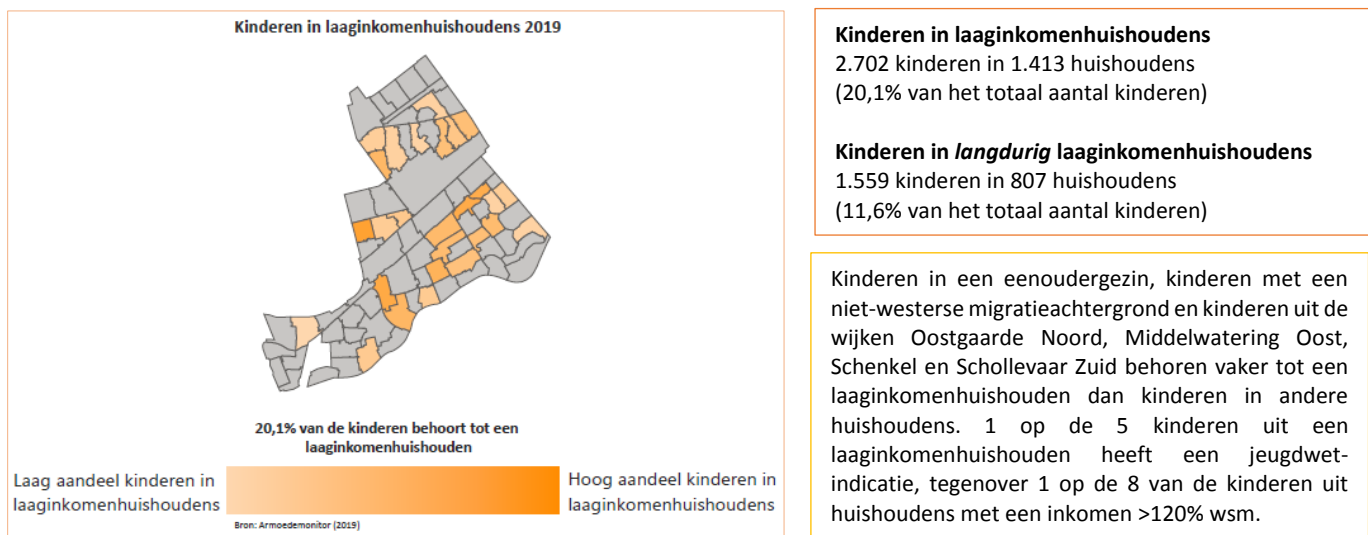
Kinderen in laaginkomenhuishoudens 2019

20,1% van de kinderen behoort tot een laaginkomenhuishouden

Laag aandeel kinderen in laaginkomenhuishoudens

Hoog aandeel kinderen in laaginkomenhuishoudens

Bron: Armoedemonitor (2019)

**Kinderen in laaginkomenhuishoudens**
2.702 kinderen in 1.413 huishoudens
(20,1% van het totaal aantal kinderen)

**Kinderen in *langdurig* laaginkomenhuishoudens**
1.559 kinderen in 807 huishoudens
(11,6% van het totaal aantal kinderen)

Kinderen in een eenoudergezin, kinderen met een niet-westerse migratieachtergrond en kinderen uit de wijken Oostgaarde Noord, Middelwatering Oost, Schenkel en Schollevaar Zuid behoren vaker tot een laaginkomenhuishouden dan kinderen in andere huishoudens. 1 op de 5 kinderen uit een laaginkomenhuishouden heeft een jeugdwet-indicatie, tegenover 1 op de 8 van de kinderen uit huishoudens met een inkomen >120% wsm.